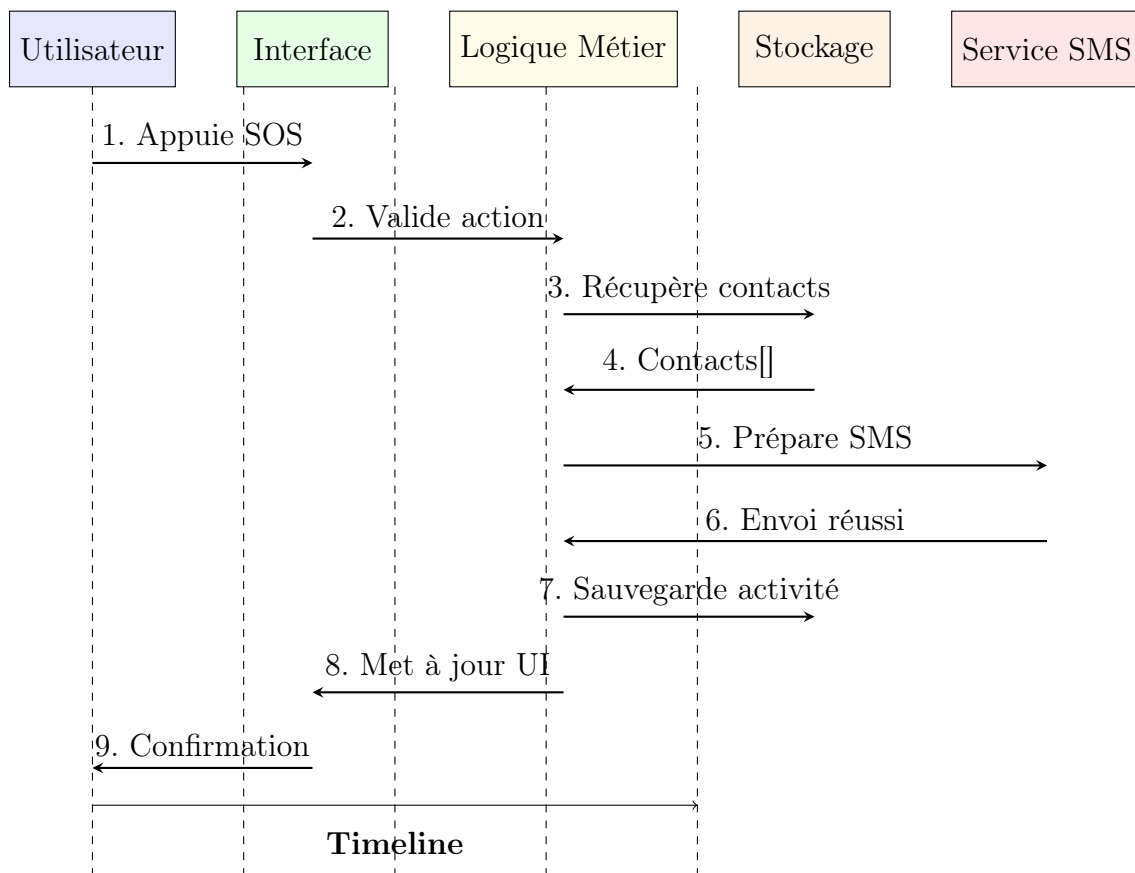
Utilisateur

Interface

Logique Métier

Stockage

Service SMS

1. Appuie SOS

2. Valide action

3. Récupère contacts

4. Contacts[]

5. Prépare SMS

6. Envoi réussi

7. Sauvegarde activité

8. Met à jour UI

9. Confirmation

**Timeline**